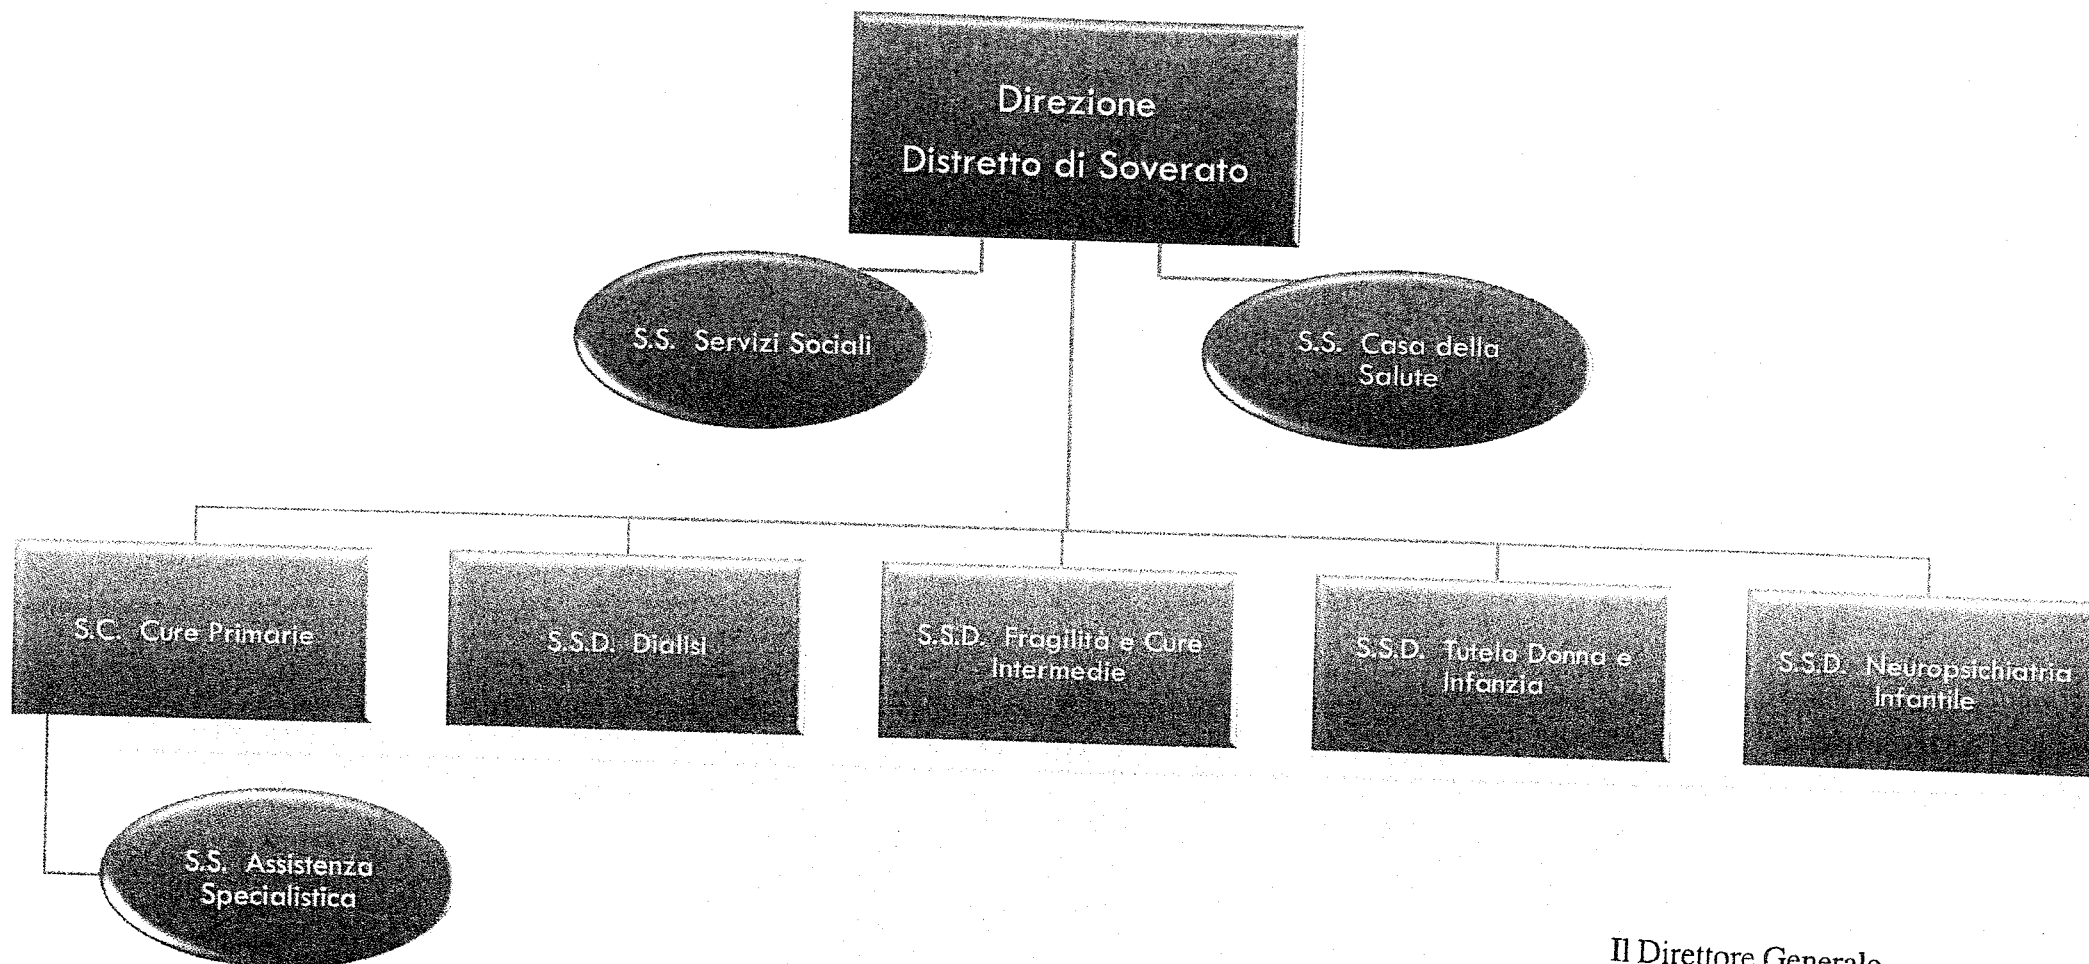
Direzione
Distretto di Soverato

S.S. Servizi Sociali

S.S. Casa della Salute

S.C. Cure Primarie

S.S.D. Dialisi

S.S.D. Fragilità e Cure Intermedie

S.S.D. Tutela Donna e Infanzia

S.S.D. Neuropsichiatria Infantile

S.S. Assistenza Specialistica

Il Direttore Generale